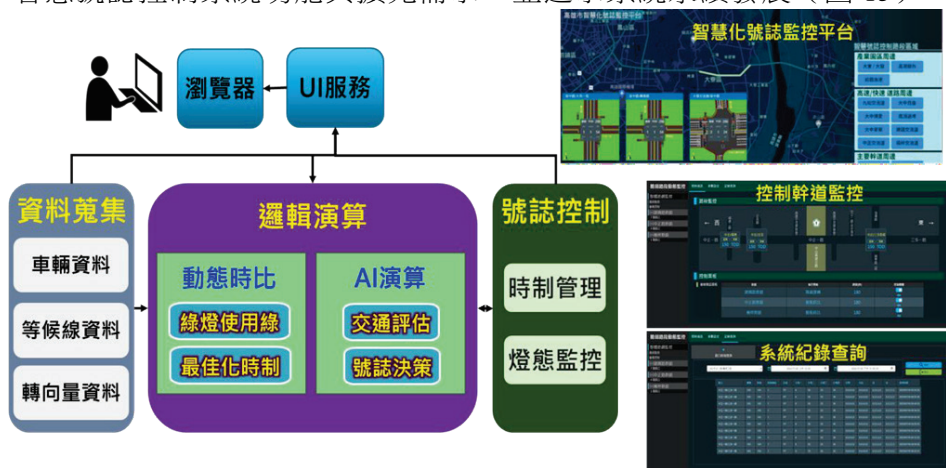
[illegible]

瀏覽器

UI服務

資料蒐集

車輛資料

等候線資料

轉向量資料

邏輯演算

動態時比

綠燈使用綠

最佳化時制

AI演算

交通評估

號誌決策

號誌控制

時制管理

燈態監控

智慧化號誌監控平台

控制幹道監控

系統紀錄查詢